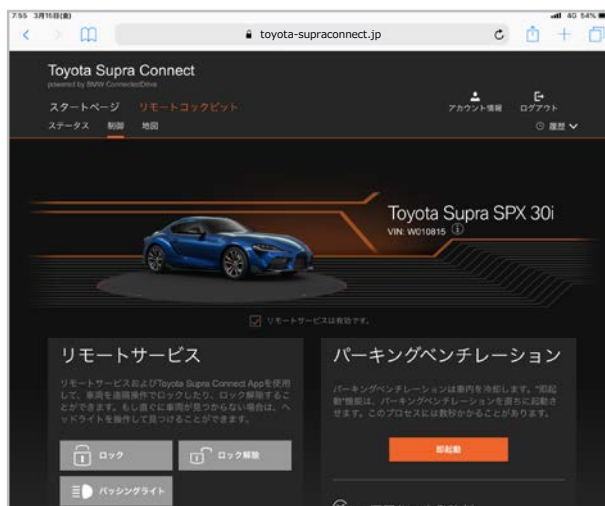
7:55 3月15日(金)

4G 54%

toyota-supraconnect.jp

Toyota Supra Connect

powered by BMW ConnectedDrive

スタートページ リモートコックピット

ステータス 制御 地図

アカウント情報 ログアウト

履歴

Toyota Supra SPX 30i

VIN: W010815

リモートサービスは有効です。

リモートサービス

リモートサービスおよびToyota Supra Connect Appを使用して、車両を遠隔操作でロックしたり、ロック解除することができます。もし直ぐに車両が見つからない場合は、ヘッドライトを操作して見つけることができます。

ロック

ロック解除

パッシングライト

パーキングベンチレーション

パーキングベンチレーションは車内を冷却します。"即起動"機能は、パーキングベンチレーションを直ちに起動させます。このプロセスには数秒かかることがあります。

即起動

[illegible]